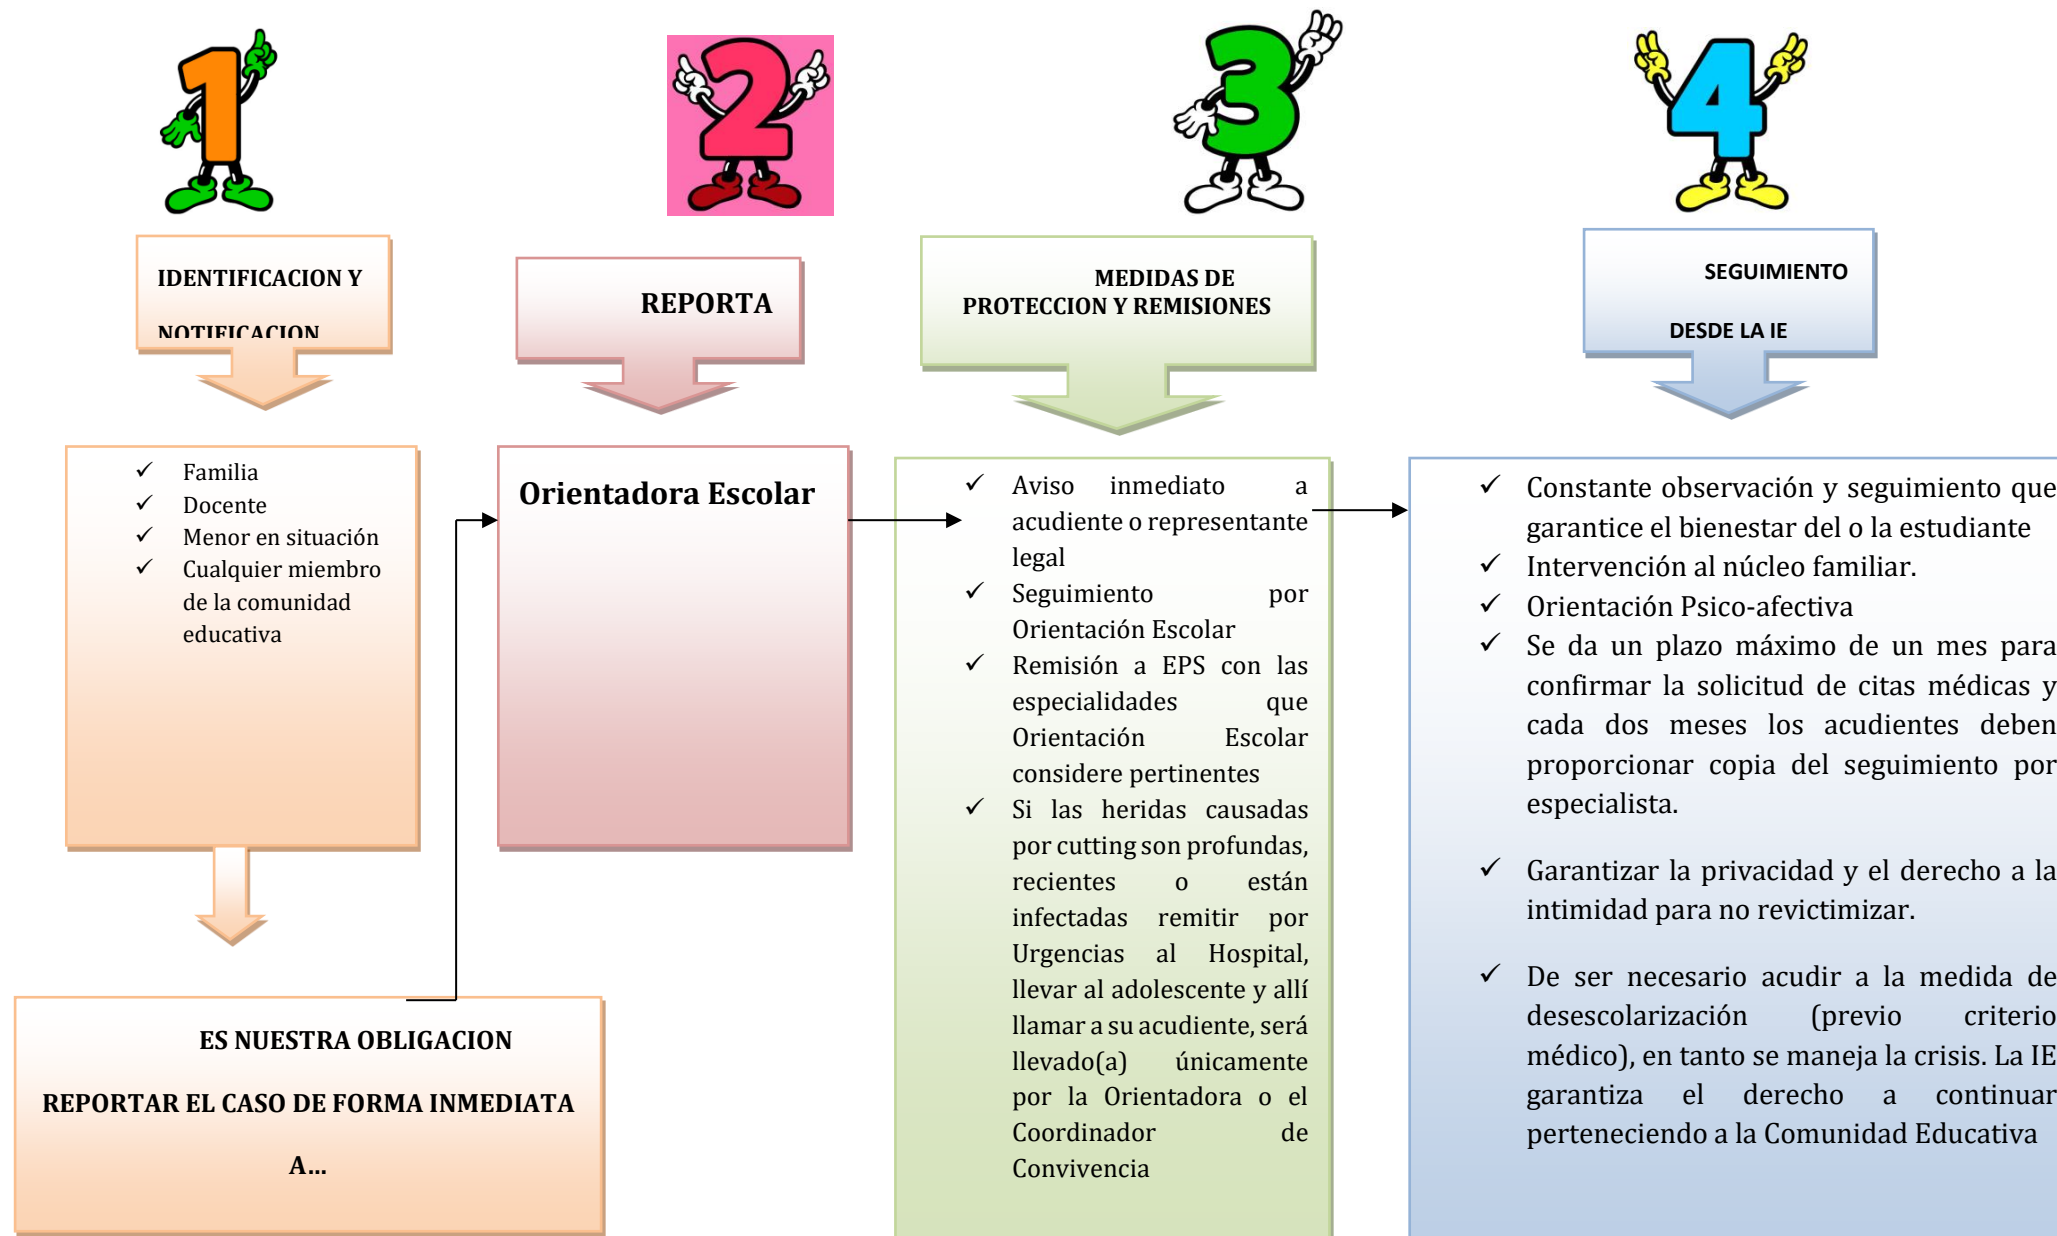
1

2

3

4

IDENTIFICACION Y NOTIFICACION

REPORTA

MEDIDAS DE PROTECCION Y REMISIONES

SEGUIMIENTO DESDE LA IE

✓ Familia
✓ Docente
✓ Menor en situación
✓ Cualquier miembro de la comunidad educativa

Orientadora Escolar

✓ Aviso inmediato a acudiente o representante legal
✓ Seguimiento por Orientación Escolar
✓ Remisión a EPS con las especialidades que Orientación Escolar considere pertinentes
✓ Si las heridas causadas por cutting son profundas, recientes o están infectadas remitir por Urgencias al Hospital, llevar al adolescente y allí llamar a su acudiente, será llevado(a) únicamente por la Orientadora o el Coordinador de Convivencia

✓ Constante observación y seguimiento que garantice el bienestar del o la estudiante
✓ Intervención al núcleo familiar.
✓ Orientación Psico-afectiva
✓ Se da un plazo máximo de un mes para confirmar la solicitud de citas médicas y cada dos meses los acudientes deben proporcionar copia del seguimiento por especialista.

✓ Garantizar la privacidad y el derecho a la intimidad para no revictimizar.

✓ De ser necesario acudir a la medida de desescolarización (previo criterio médico), en tanto se maneja la crisis. La IE garantiza el derecho a continuar perteneciendo a la Comunidad Educativa

ES NUESTRA OBLIGACION

REPORTAR EL CASO DE FORMA INMEDIATA

A...